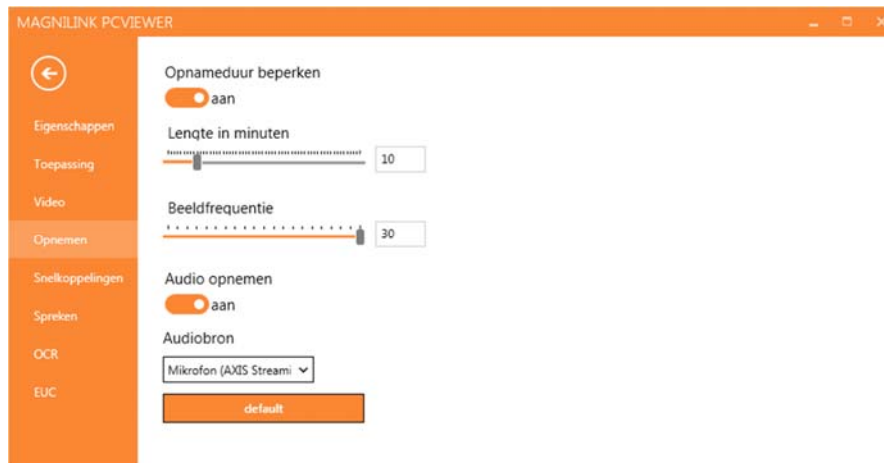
MAGNILINK PCVIEWER

Eigenschappen
Toepassing
Video
Opnemen
Snelkoppelingen
Spreken
OCR
EUC

Opnameduur beperken
aan

Lengte in minuten
10

Beeldfrequentie
30

Audio opnemen
aan

Audiobron
Mikrofon (AXIS Streami

default